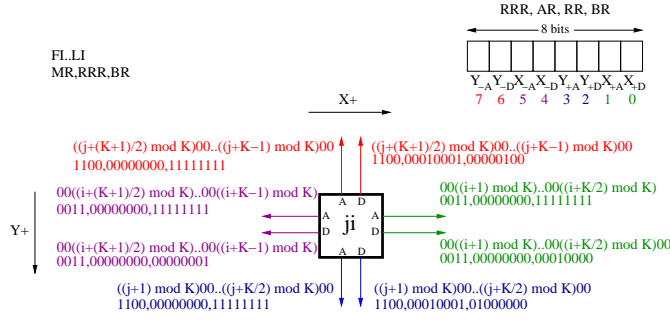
RRR, AR, RR, BR

8 bits

FI..LI
MR,RRR,BR

$Y_{-A}$ $Y_{-D}$ $X_{-A}$ $X_{-D}$ $Y_{+A}$ $Y_{+D}$ $X_{+A}$ $X_{+D}$
7 6 5 4 3 2 1 0

X+

((j+(K+1)/2) mod K)00..((j+K−1) mod K)00
1100,00000000,11111111

((j+(K+1)/2) mod K)00..((j+K−1) mod K)00
1100,00010001,00000100

00((i+(K+1)/2) mod K)..00((i+K−1) mod K)
0011,00000000,11111111

00((i+1) mod K)..00((i+K/2) mod K)
0011,00000000,11111111

Y+

A D
A A
ji
D D
A D

00((i+(K+1)/2) mod K)..00((i+K−1) mod K)
0011,00000000,00000001

00((i+1) mod K)..00((i+K/2) mod K)00
0011,00000000,00010000

((j+1) mod K)00..((j+K/2) mod K)00
1100,00000000,11111111

((j+1) mod K)00..((j+K/2) mod K)00
1100,00010001,01000000